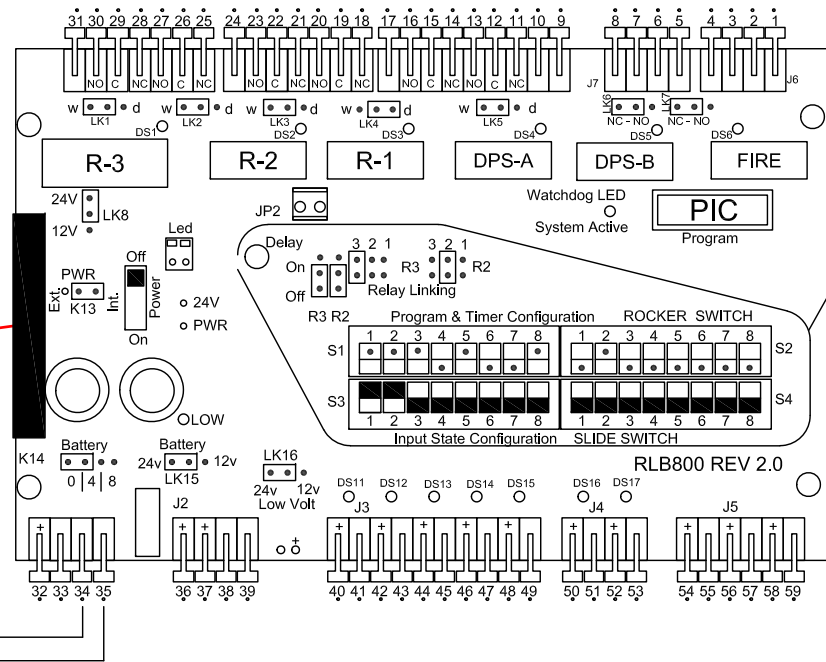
31 30 29 28 27 26 25 24 23 22 21 20 19 18 17 16 15 14 13 12 11 10 9 8 7 6 5 4 3 2 1

NO C NC NO C NC NO C NC NO C NC NO C NC NO C NC

J7 J6

w LK1 d w LK2 d w LK3 d w LK4 d w LK5 d LK6 NC - NO LK7 NC - NO

DS1 DS2 DS3 DS4 DS5 DS6

R-3 R-2 R-1 DPS-A DPS-B FIRE

24V LK8 12V

JP2

Watchdog LED

System Active

PIC

Program

Led

Off Power On

Int.

Ext.

PWR

K13

24V

PWR

Delay

On

Off

3 2 1

3 2 1

R3 R2

R3 R2

Relay Linking

Program & Timer Configuration

ROCKER SWITCH

S1 1 2 3 4 5 6 7 8

1 2 3 4 5 6 7 8 S2

S3 1 2 3 4 5 6 7 8

1 2 3 4 5 6 7 8 S4

Input State Configuration SLIDE SWITCH

LOW

K14

Battery 0 4 8

Battery 24v LK15 12v

LK16 24v 12v Low Volt

RLB800 REV 2.0

DS11 DS12 DS13 DS14 DS15 DS16 DS17

J2 J3 J4 J5

32 33 34 35 36 37 38 39 40 41 42 43 44 45 46 47 48 49 50 51 52 53 54 55 56 57 58 59